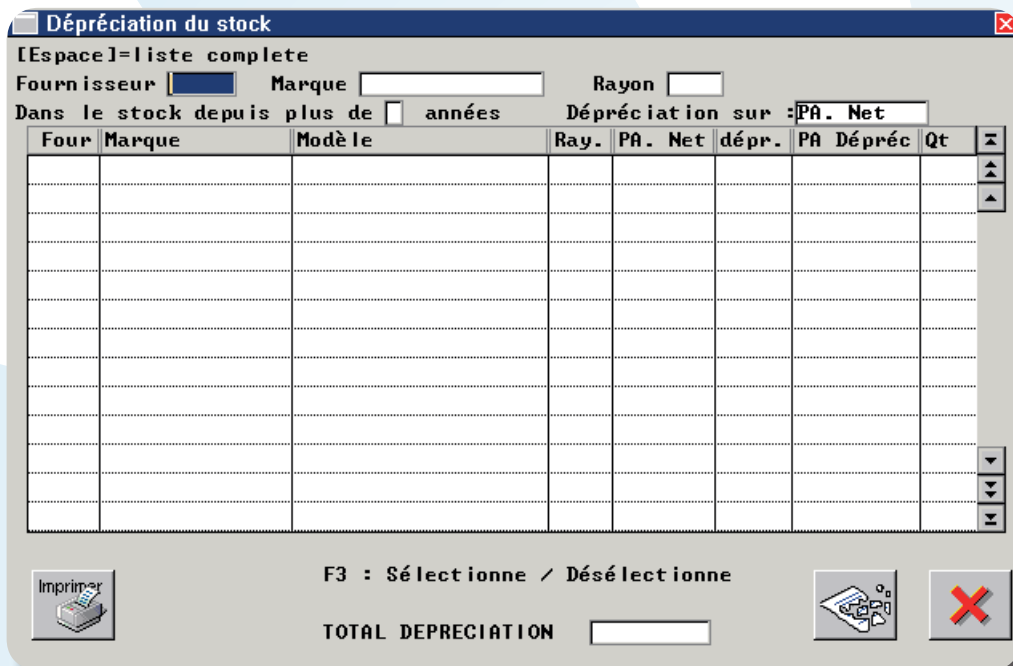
Dépréciation du stock

[Espace]=liste complete

Fournisseur

Marque

Rayon

Dans le stock depuis plus de

années

Dépréciation sur : PA. Net

| Four | Marque | Modèle | Ray. | PA. Net | dépr. | PA Dépréc | Qt |
|---|---|---|---|---|---|---|---|
| | | | | | | | |

Imprimer

F3 : Sélectionne / Désélectionne

TOTAL DEPRECIATION